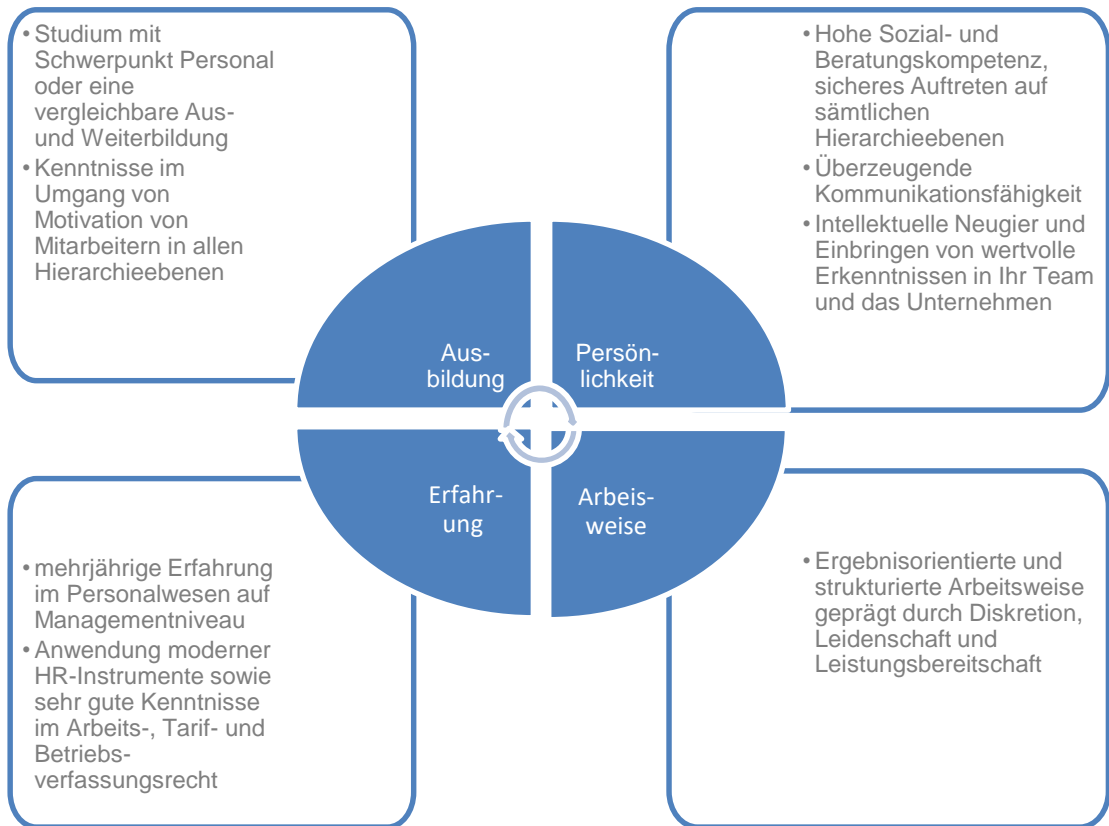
• Studium mit Schwerpunkt Personal oder eine vergleichbare Aus- und Weiterbildung
• Kenntnisse im Umgang von Motivation von Mitarbeitern in allen Hierarchieebenen

• Hohe Sozial- und Beratungskompetenz, sicheres Auftreten auf sämtlichen Hierarchieebenen
• Überzeugende Kommunikationsfähigkeit
• Intellektuelle Neugier und Einbringen von wertvolle Erkenntnissen in Ihr Team und das Unternehmen

Ausbildung

Persönlichkeit

Erfahrung

Arbeitsweise

• mehrjährige Erfahrung im Personalwesen auf Managementniveau
• Anwendung moderner HR-Instrumente sowie sehr gute Kenntnisse im Arbeits-, Tarif- und Betriebsverfassungsrecht

• Ergebnisorientierte und strukturierte Arbeitsweise geprägt durch Diskretion, Leidenschaft und Leistungsbereitschaft